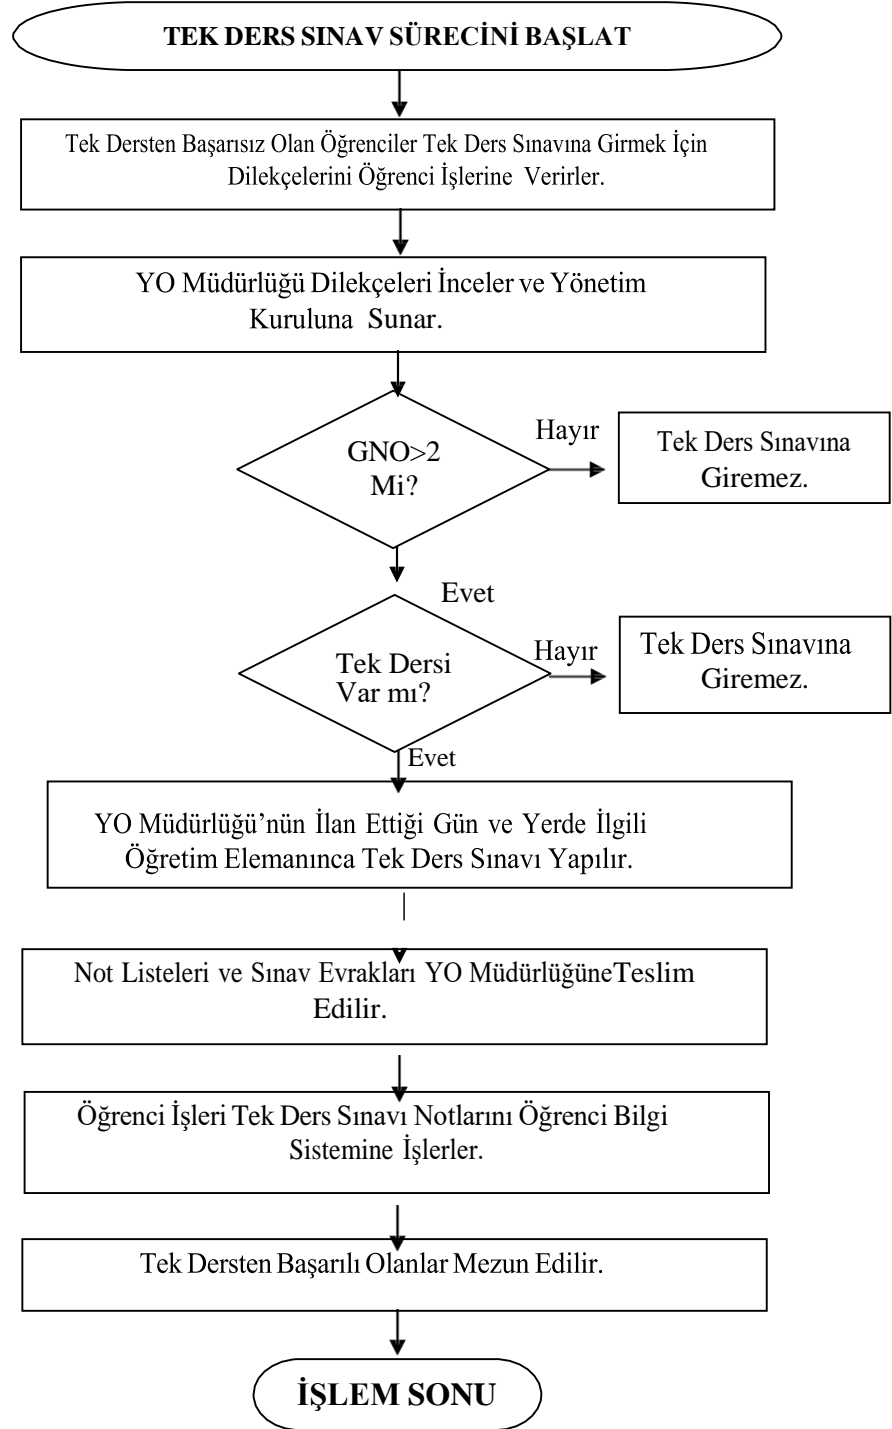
TEK DERS SINAV SÜRECİNİ BAŞLAT

Tek Dersten Başarısız Olan Öğrenciler Tek Ders Sınavına Girmek İçin Dilekçelerini Öğrenci İşlerine Verirler.

YO Müdürlüğü Dilekçeleri İnceler ve Yönetim Kuruluna Sunar.

GNO>2 Mi?

Hayır

Tek Ders Sınavına Giremez.

Evet

Tek Dersi Var mı?

Hayır

Tek Ders Sınavına Giremez.

Evet

YO Müdürlüğü'nün İlan Ettiği Gün ve Yerde İlgili Öğretim Elemanınca Tek Ders Sınavı Yapılır.

Not Listeleri ve Sınav Evrakları YO MüdürlüğüneTeslim Edilir.

Öğrenci İşleri Tek Ders Sınavı Notlarını Öğrenci Bilgi Sistemine İşlerler.

Tek Dersten Başarılı Olanlar Mezun Edilir.

İŞLEM SONU